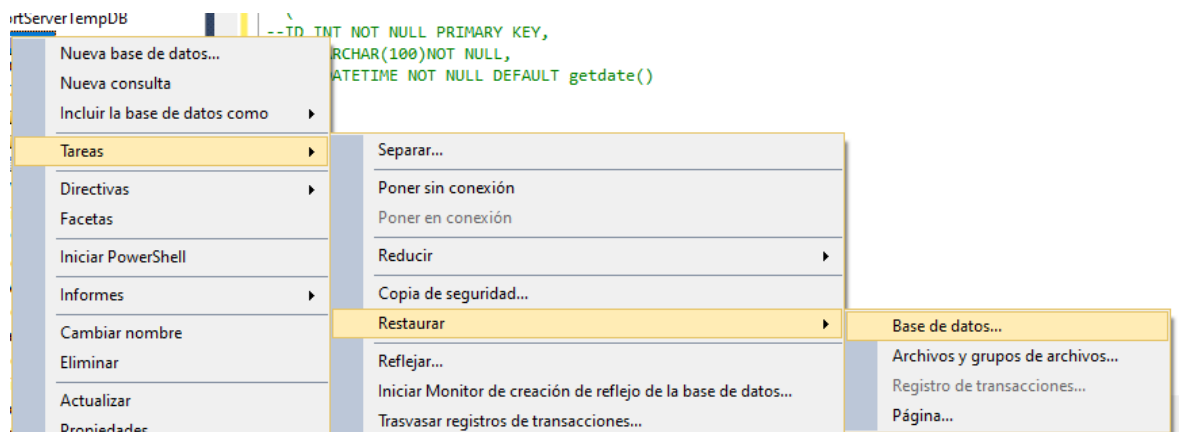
ortServerTempDB

--ID INT NOT NULL PRIMARY KEY,
RCHAR(100)NOT NULL,
ATETIME NOT NULL DEFAULT getdate()

Nueva base de datos...
Nueva consulta
Incluir la base de datos como
Tareas
Directivas
Facetas
Iniciar PowerShell
Informes
Cambiar nombre
Eliminar
Actualizar
Propiedades

Separar...
Poner sin conexión
Poner en conexión
Reducir
Copia de seguridad...
Restaurar
Reflejar...
Iniciar Monitor de creación de reflejo de la base de datos...
Trasvasar registros de transacciones...

Base de datos...
Archivos y grupos de archivos...
Registro de transacciones...
Página...